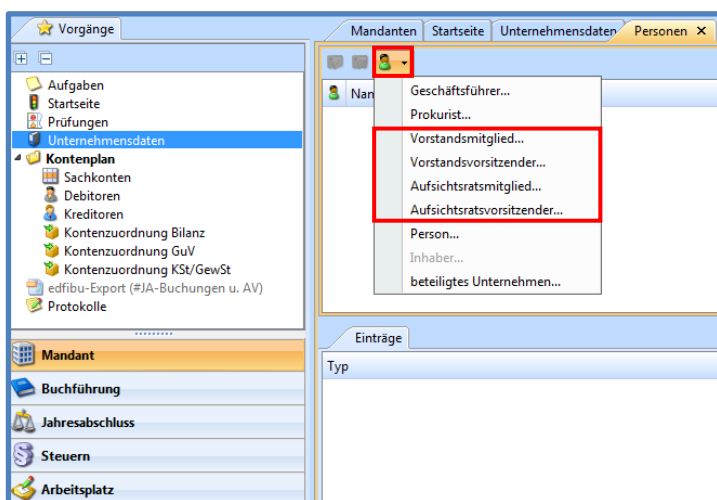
Vorgänge

Aufgaben
Startseite
Prüfungen
Unternehmensdaten
Kontenplan
Sachkonten
Debitoren
Kreditoren
Kontenzuordnung Bilanz
Kontenzuordnung GuV
Kontenzuordnung KSt/GewSt
edfibu-Export (#JA-Buchungen u. AV)
Protokolle

Mandant
Buchführung
Jahresabschluss
Steuern
Arbeitsplatz

Mandanten | Startseite | Unternehmensdaten | Personen ×

Nan

Geschäftsführer...
Prokurist...
Vorstandsmitglied...
Vorstandsvorsitzender...
Aufsichtsratsmitglied...
Aufsichtsratsvorsitzender...
Person...
Inhaber...
beteiligtes Unternehmen...

Einträge
Typ